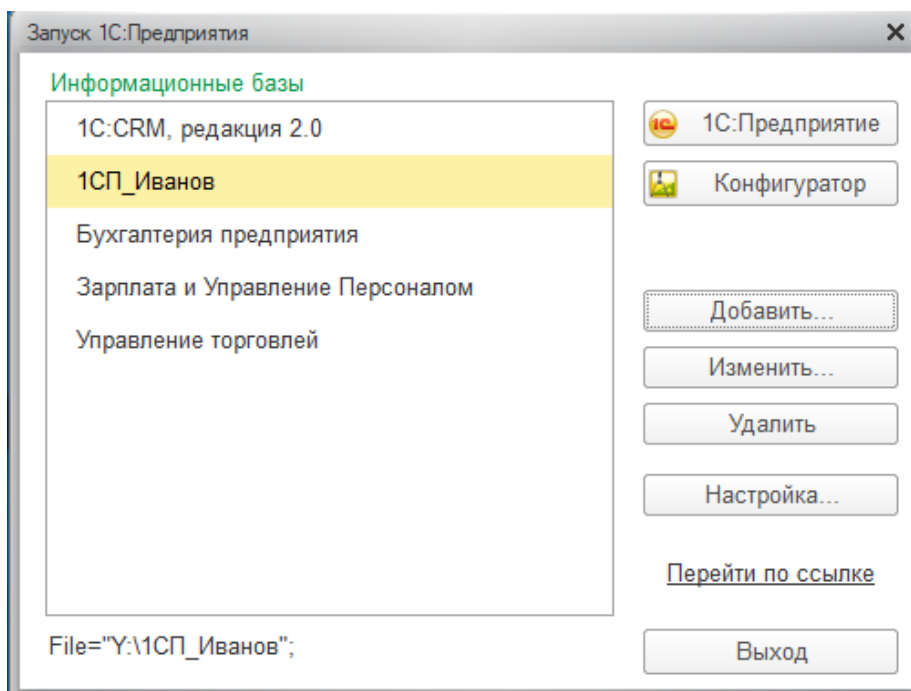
Запуск 1С:Предприятия
×

Информационные базы

1С:CRM, редакция 2.0
1СП_Иванов
Бухгалтерия предприятия
Зарплата и Управление Персоналом
Управление торговлей

1С:Предприятие
Конфигуратор
Добавить...
Изменить...
Удалить
Настройка...
Перейти по ссылке

File="Y:\1СП_Иванов";

Выход